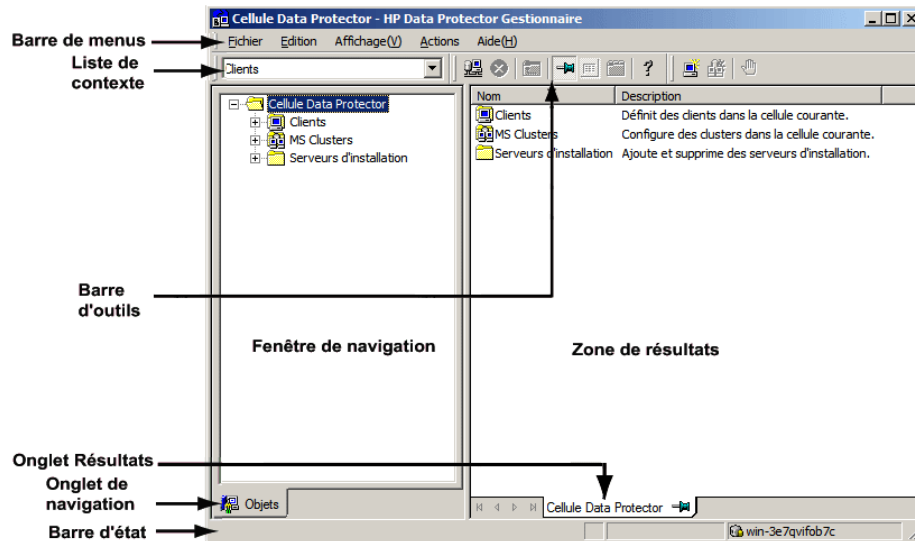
Cellule Data Protector - HP Data Protector Gestionnaire

Barre de menus

Fichier Edition Affichage(V) Actions Aide(H)

Liste de contexte

Clients

Cellule Data Protector
Clients
MS Clusters
Serveurs d'installation

| Nom | Description |
|---|---|
| Clients | Définit des clients dans la cellule courante. |
| MS Clusters | Configure des clusters dans la cellule courante. |
| Serveurs d'installation | Ajoute et supprime des serveurs d'installation. |

Barre d'outils

Fenêtre de navigation

Zone de résultats

Onglet Résultats

Onglet de navigation

Objets

Cellule Data Protector

Barre d'état

win-3e7qvifob7c